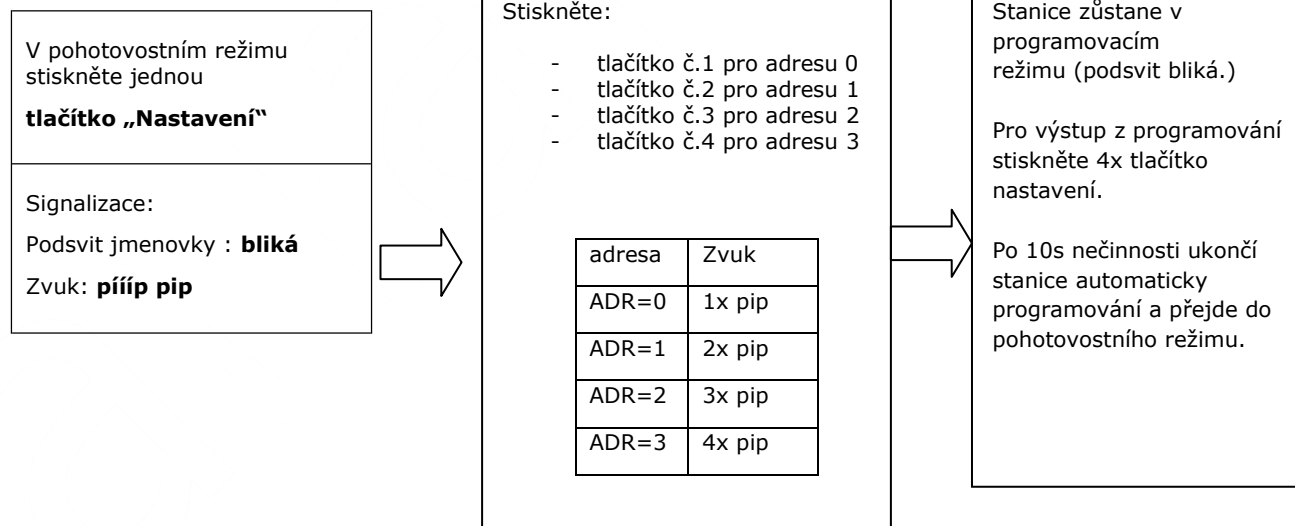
V pohotovostním režimu stiskněte jednou

**tlačítko „Nastavení"**

Signalizace:

Podsvit jmenovky : **bliká**

Zvuk: **pííp pip**

Stiskněte:

- tlačítko č.1 pro adresu 0
- tlačítko č.2 pro adresu 1
- tlačítko č.3 pro adresu 2
- tlačítko č.4 pro adresu 3

| adresa | Zvuk |
|---|---|
| ADR=0 | 1x pip |
| ADR=1 | 2x pip |
| ADR=2 | 3x pip |
| ADR=3 | 4x pip |

Stanice zůstane v programovacím režimu (podsvit bliká.)

Pro výstup z programování stiskněte 4x tlačítko nastavení.

Po 10s nečinnosti ukončí stanice automaticky programování a přejde do pohotovostního režimu.